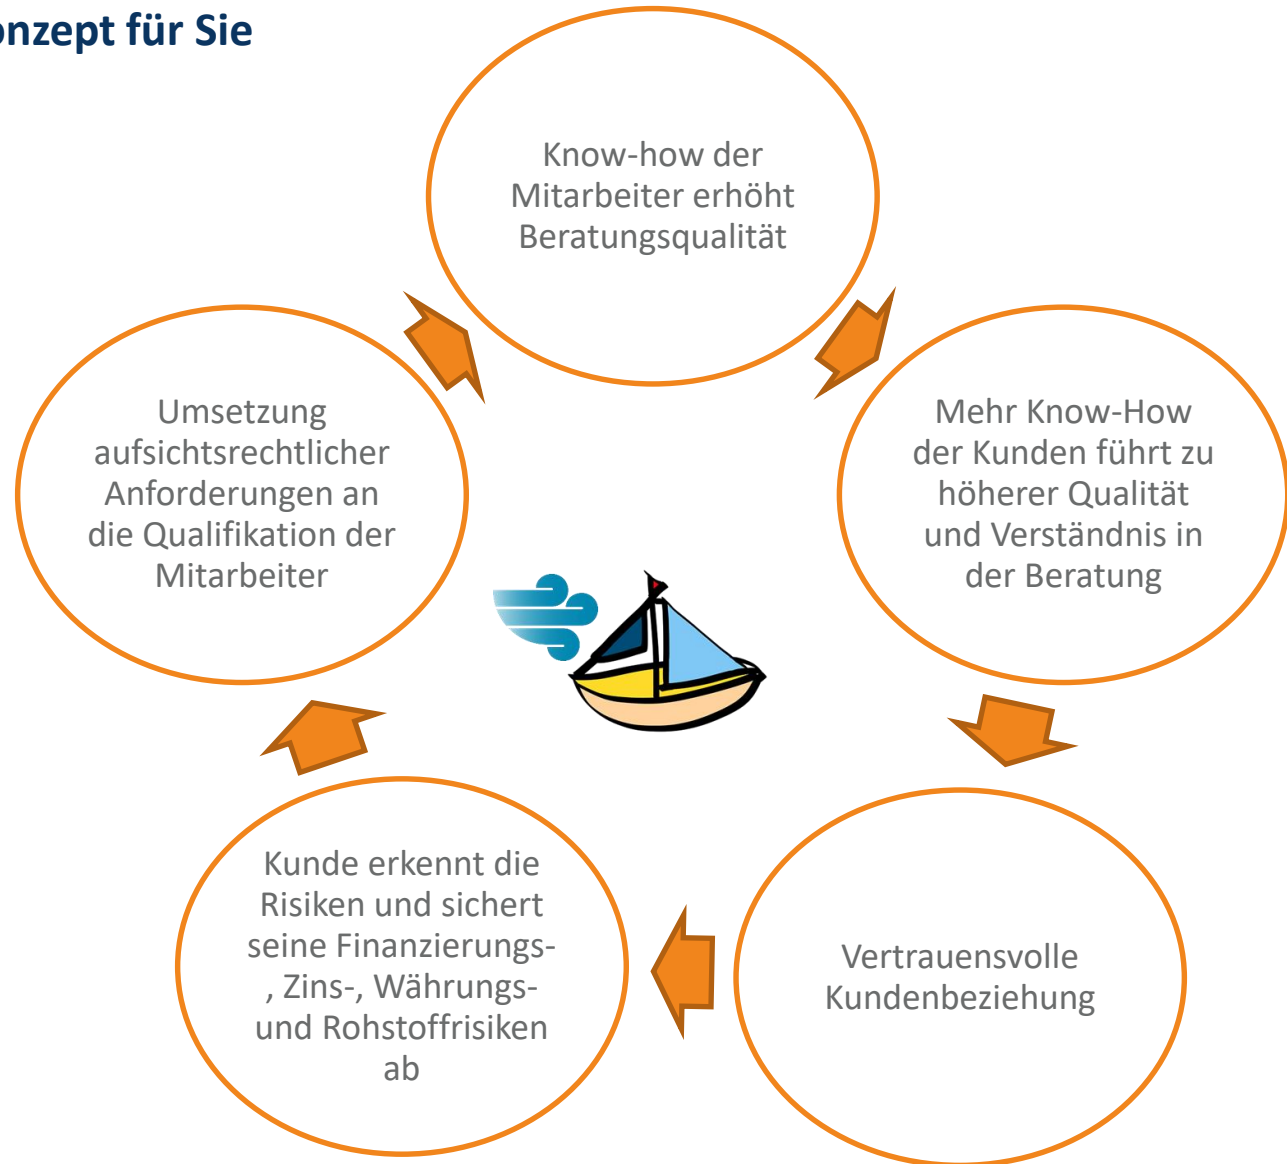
nzept für Sie

Know-how der Mitarbeiter erhöht Beratungsqualität

Mehr Know-How der Kunden führt zu höherer Qualität und Verständnis in der Beratung

Vertrauensvolle Kundenbeziehung

Kunde erkennt die Risiken und sichert seine Finanzierungs-, Zins-, Währungs- und Rohstoffrisiken ab

Umsetzung aufsichtsrechtlicher Anforderungen an die Qualifikation der Mitarbeiter